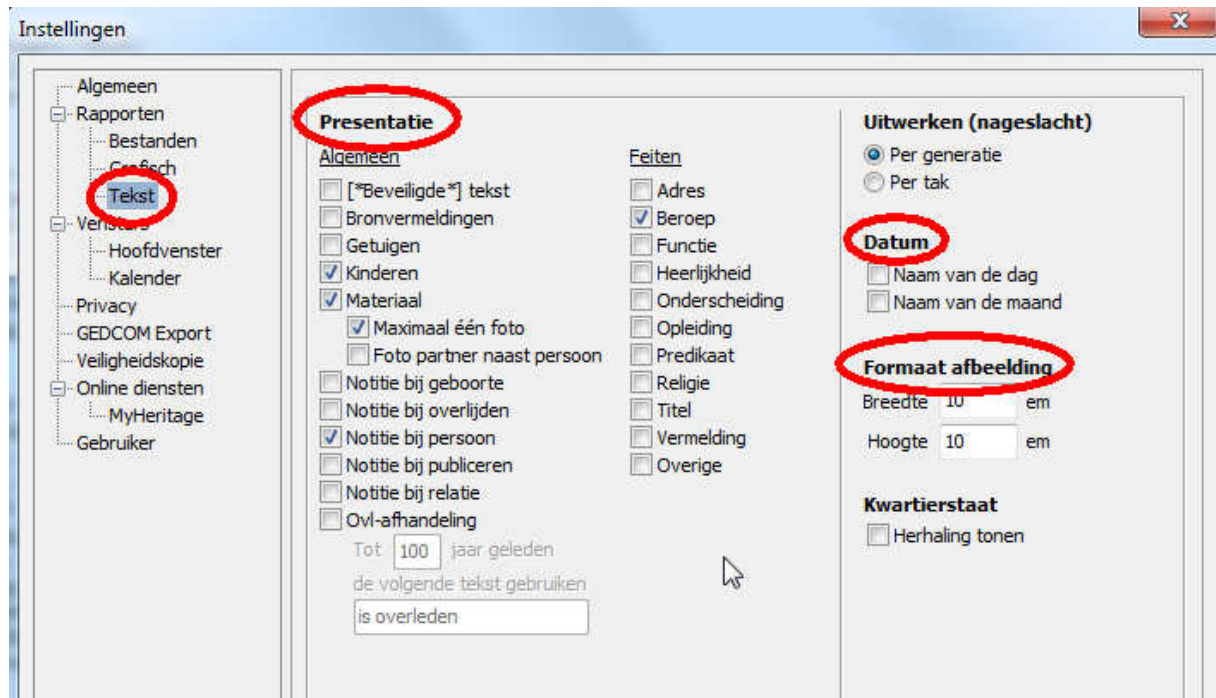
Instellingen

Algemeen
Rapporten
Bestanden
Grafisch
Tekst
Vensters
Hoofdvenster
Kalender
Privacy
GEDCOM Export
Veiligheidskopie
Online diensten
MyHeritage
Gebruiker

Presentatie

Algemeen
[*Beveiligde*] tekst
Bronvermeldingen
Getuigen
Kinderen
Materiaal
Maximaal één foto
Foto partner naast persoon
Notitie bij geboorte
Notitie bij overlijden
Notitie bij persoon
Notitie bij publiceren
Notitie bij relatie
Ovl-afhandeling
Tot 100 jaar geleden
de volgende tekst gebruiken
is overleden

Feiten
Adres
Beroep
Functie
Heerlijkheid
Onderscheiding
Opleiding
Predikaat
Religie
Titel
Vermelding
Overige

Uitwerken (nageslacht)
Per generatie
Per tak

Datum
Naam van de dag
Naam van de maand

Formaat afbeelding
Breedte 10 em
Hoogte 10 em

Kwartierstaat
Herhaling tonen